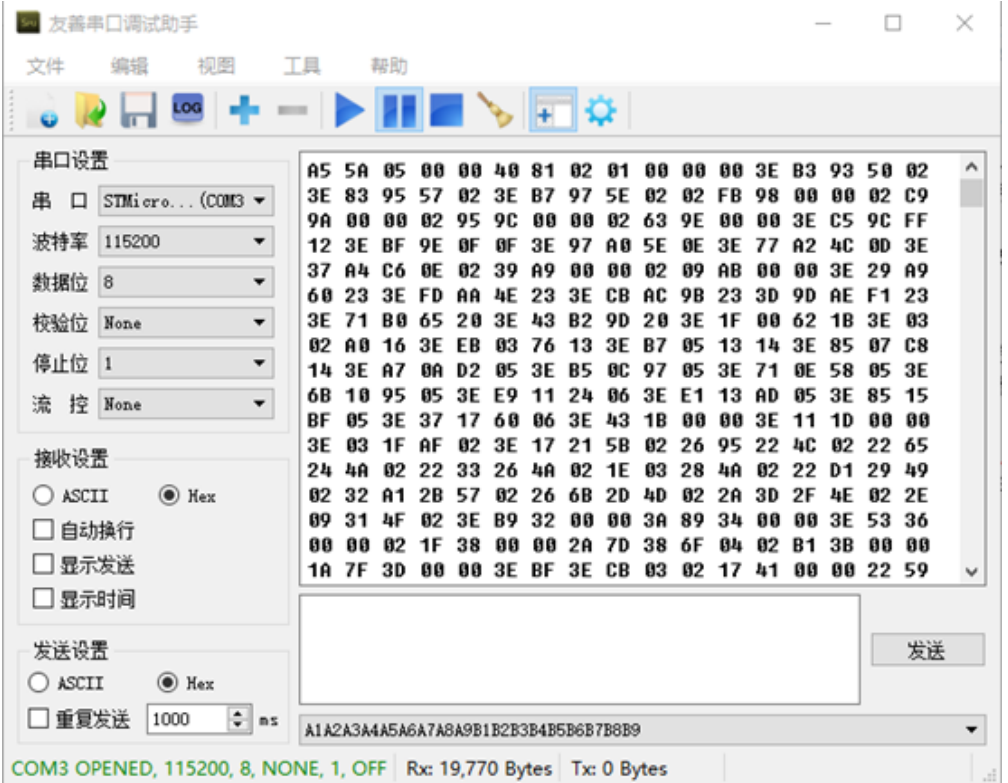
友善串口调试助手

文件 编辑 视图 工具 帮助

LOG

串口设置
串 口 STMicro...(COM3
波特率 115200
数据位 8
校验位 None
停止位 1
流 控 None

接收设置
ASCII Hex
自动换行
显示发送
显示时间

发送设置
ASCII Hex
重复发送 1000 ms

A5 5A 05 00 00 40 81 02 01 00 00 00 3E B3 93 50 02
3E 83 95 57 02 3E B7 97 5E 02 02 FB 98 00 00 02 C9
9A 00 00 02 95 9C 00 00 02 63 9E 00 00 3E C5 9C FF
12 3E BF 9E 0F 0F 3E 97 A0 5E 0E 3E 77 A2 4C 0D 3E
37 A4 C6 0E 02 39 A9 00 00 02 09 AB 00 00 3E 29 A9
60 23 3E FD AA 4E 23 3E CB AC 9B 23 3D 9D AE F1 23
3E 71 B0 65 20 3E 43 B2 9D 20 3E 1F 00 62 1B 3E 03
02 A0 16 3E EB 03 76 13 3E B7 05 13 14 3E 85 07 C8
14 3E A7 0A D2 05 3E B5 0C 97 05 3E 71 0E 58 05 3E
6B 10 95 05 3E E9 11 24 06 3E E1 13 AD 05 3E 85 15
BF 05 3E 37 17 60 06 3E 43 1B 00 00 3E 11 1D 00 00
3E 03 1F AF 02 3E 17 21 5B 02 26 95 22 4C 02 22 65
24 4A 02 22 33 26 4A 02 1E 03 28 4A 02 22 D1 29 49
02 32 A1 2B 57 02 26 6B 2D 4D 02 2A 3D 2F 4E 02 2E
09 31 4F 02 3E B9 32 00 00 3A 89 34 00 00 3E 53 36
00 00 02 1F 38 00 00 2A 7D 38 6F 04 02 B1 3B 00 00
1A 7F 3D 00 00 3E BF 3E CB 03 02 17 41 00 00 22 59

发送

A1A2A3A4A5A6A7A8A9B1B2B3B4B5B6B7B8B9

COM3 OPENED, 115200, 8, NONE, 1, OFF  Rx: 19,770 Bytes  Tx: 0 Bytes